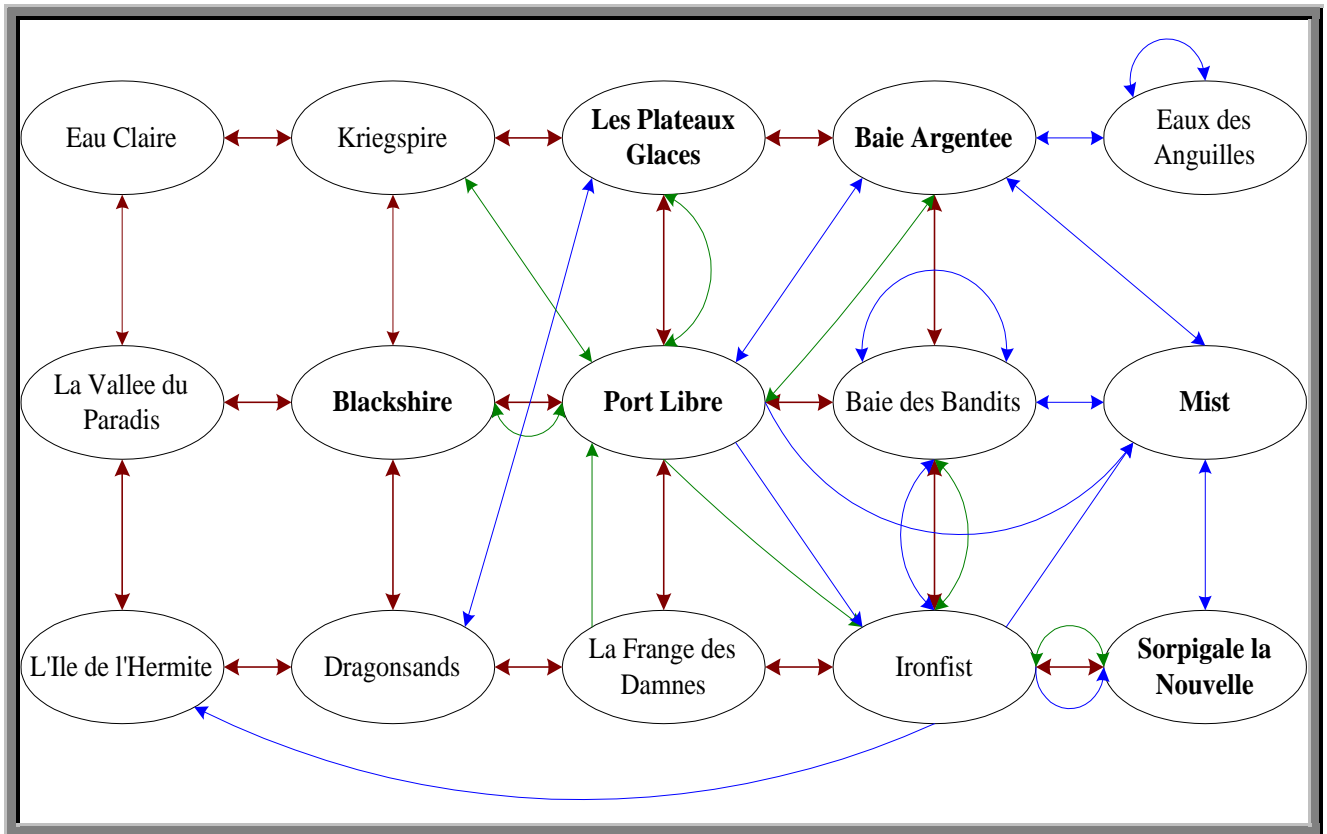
Eau Claire

Kriegspire

Les Plateaux Glaces

Baie Argentee

Eaux des Anguilles

La Vallee du Paradis

Blackshire

Port Libre

Baie des Bandits

Mist

L'Ile de l'Hermite

Dragonsands

La Frange des Damnes

Ironfist

Sorpigale la Nouvelle